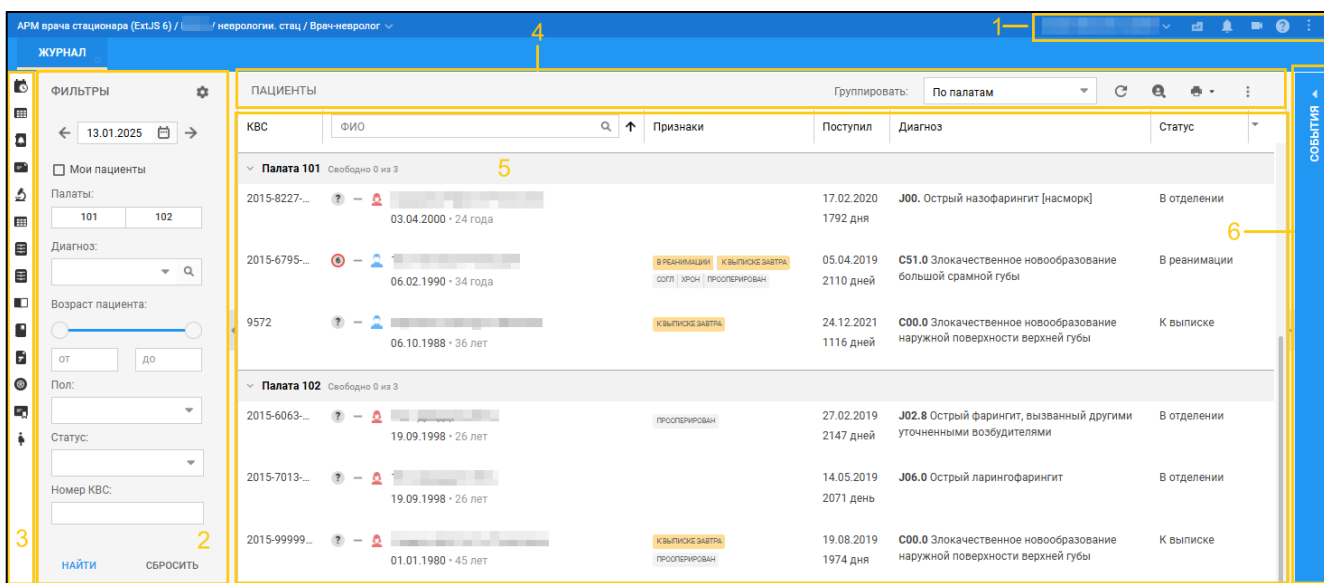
АРМ врача стационара (ExtJS 6) / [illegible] неврологии. стац / Врач-невролог

1

ЖУРНАЛ

4

ФИЛЬТРЫ

13.01.2025

Мои пациенты

Палаты:

101 | 102

Диагноз:

Возраст пациента:

от | до

Пол:

Статус:

Номер КВС:

НАЙТИ СБРОСИТЬ

3 2

ПАЦИЕНТЫ Группировать: По палатам

СОБЫТИЯ

| КВС | ФИО | Признаки | Поступил | Диагноз | Статус |
|---|---|---|---|---|---|
| Палата 101 Свободно 0 из 3 | | | | | |
| 2015-8227-... | 03.04.2000 • 24 года | | 17.02.2020 1792 дня | J00. Острый назофарингит [насморк] | В отделении |
| 2015-6795-... | 06.02.1990 • 34 года | В РЕАНИМАЦИИ К ВЫПИСКЕ ЗАВТРА СОГЛ ХРОН ПРООПЕРИРОВАН | 05.04.2019 2110 дней | C51.0 Злокачественное новообразование большой срамной губы | В реанимации |
| 9572 | 06.10.1988 • 36 лет | К ВЫПИСКЕ ЗАВТРА | 24.12.2021 1116 дней | C00.0 Злокачественное новообразование наружной поверхности верхней губы | К выписке |
| Палата 102 Свободно 0 из 3 | | | | | |
| 2015-6063-... | 19.09.1998 • 26 лет | ПРООПЕРИРОВАН | 27.02.2019 2147 дней | J02.8 Острый фарингит, вызванный другими уточненными возбудителями | В отделении |
| 2015-7013-... | 19.09.1998 • 26 лет | | 14.05.2019 2071 день | J06.0 Острый ларингофарингит | В отделении |
| 2015-99999... | 01.01.1980 • 45 лет | К ВЫПИСКЕ ЗАВТРА ПРООПЕРИРОВАН | 19.08.2019 1974 дня | C00.0 Злокачественное новообразование наружной поверхности верхней губы | К выписке |

5

6